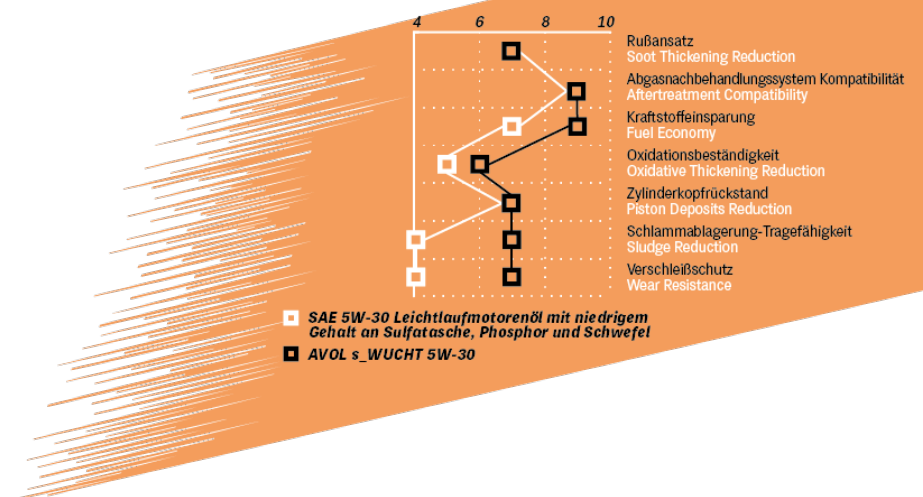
4 6 8 10

Rußansatz
Soot Thickening Reduction

Abgasnachbehandlungssystem Kompatibilität
Aftertreatment Compatibility

Kraftstoffeinsparung
Fuel Economy

Oxidationsbeständigkeit
Oxidative Thickening Reduction

Zylinderkopfrückstand
Piston Deposits Reduction

Schlammablagerung-Tragefähigkeit
Sludge Reduction

Verschleißschutz
Wear Resistance

SAE 5W-30 Leichtlaufmotorenöl mit niedrigem Gehalt an Sulfatasche, Phosphor und Schwefel

AVOL s_WUCHT 5W-30